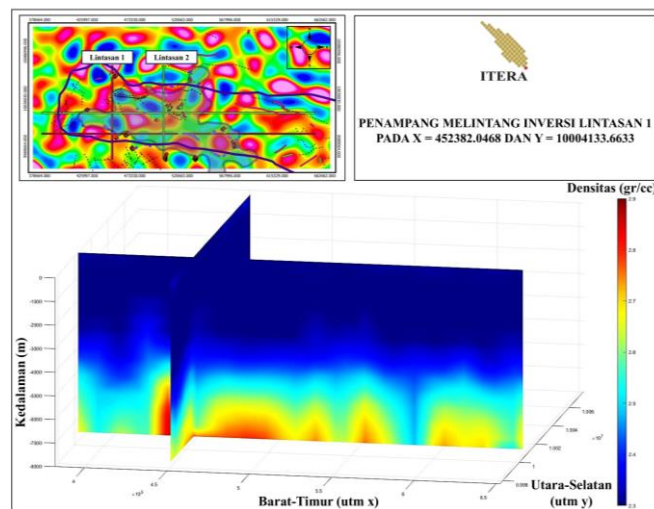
Lintasan 1

Lintasan 2

ITERA

PENAMPANG MELINTANG INVERSI LINTASAN 1 PADA X = 452382.0468 DAN Y = 10004133.6633

Densitas (gr/cc)

2.9

2.8

2.7

2.6

2.5

2.4

2.3

Kedalaman (m)

0

-1000

-2000

-3000

-4000

-5000

-6000

-7000

-8000

4

4.5

5

5.5

6

6.5

$\times10^5$

Barat-Timur (utm x)

0.998

1

1.002

1.004

1.006

$\times10^7$

Utara-Selatan (utm y)